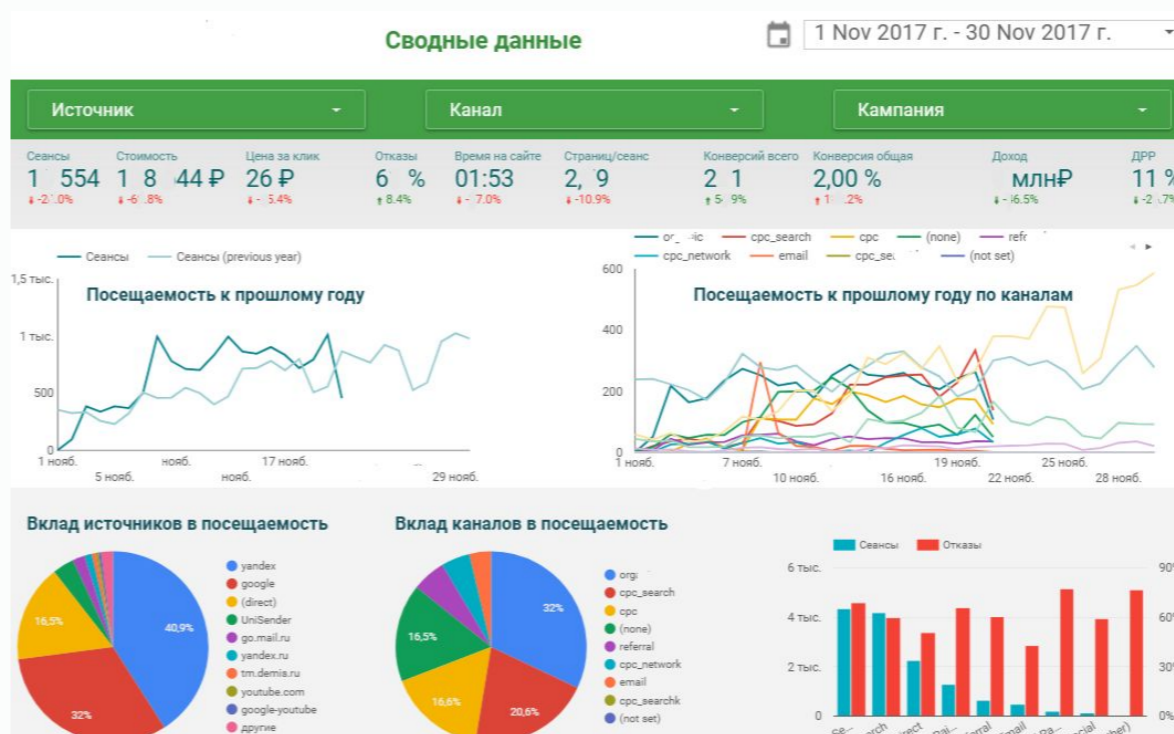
Сводные данные

1 Nov 2017 г. - 30 Nov 2017 г.

Источник

Канал

Кампания

Сеансы 1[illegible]554 ↓ -2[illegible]0%
Стоимость 1 8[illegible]44 ₽ ↓ -6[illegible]8%
Цена за клик 26 ₽ ↓ -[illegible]5.4%
Отказы 6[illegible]% ↑ 8.4%
Время на сайте 01:53 ↓ -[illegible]7.0%
Страниц/сеанс 2,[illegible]9 ↓ -10.9%
Конверсий всего 2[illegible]1 ↑ 5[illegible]9%
Конверсия общая 2,00 % ↑ 1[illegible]2%
Доход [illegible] млн₽ ↓ -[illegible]6.5%
ДРР 11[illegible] ↓ -2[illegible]7%

Сеансы Сеансы (previous year)

Посещаемость к прошлому году

1,5 тыс.
1 тыс.
500
0
1 нояб.
5 нояб.
нояб.
нояб.
17 нояб.
29 нояб.

or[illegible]ic cpc_search cpc (none) refr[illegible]
cpc_network email cpc_se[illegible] (not set)

Посещаемость к прошлому году по каналам

600
400
200
0
1 нояб.
7 нояб.
10 нояб.
16 нояб.
19 нояб.
22 нояб.
25 нояб.
28 нояб.

Вклад источников в посещаемость

yandex
google
(direct)
UniSender
go.mail.ru
yandex.ru
tm.demis.ru
youtube.com
google-youtube
другие

40,9%
32%
16,5%

Вклад каналов в посещаемость

org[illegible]
cpc_search
cpc
(none)
referral
cpc_network
email
cpc_searchk
(not set)

32%
20,6%
16,6%
16,5%

Сеансы Отказы

6 тыс.
4 тыс.
2 тыс.
0

90%
60%
30%
0%

ce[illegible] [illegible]rch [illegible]irect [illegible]Rai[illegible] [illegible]erral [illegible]mail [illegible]Ra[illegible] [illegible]cial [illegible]ber)